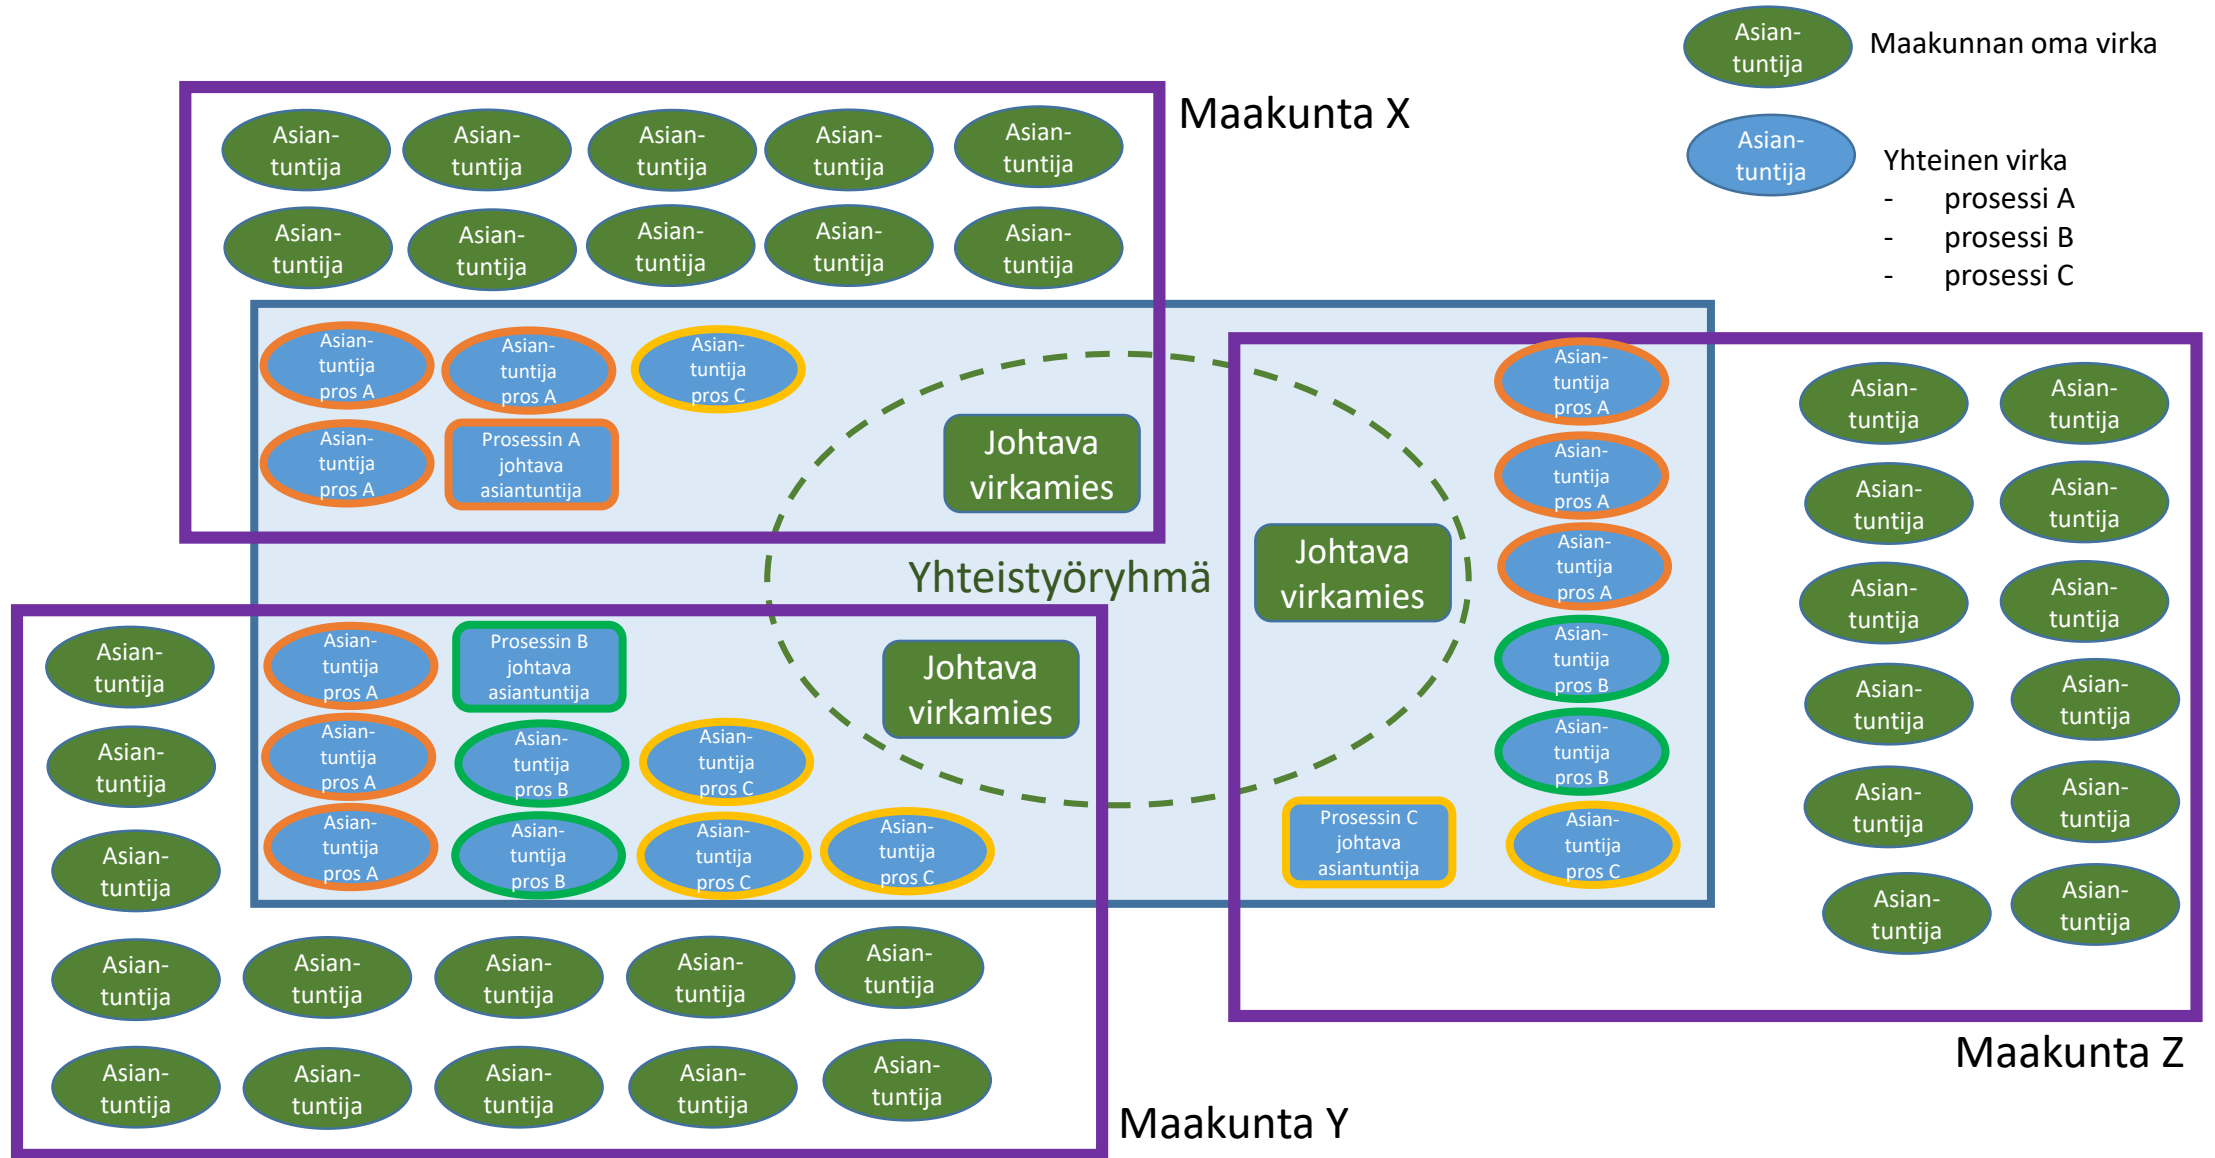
Asiantuntija Maakunnan oma virka

Asiantuntija Yhteinen virka
- prosessi A
- prosessi B
- prosessi C

Maakunta X

Asiantuntija Asiantuntija Asiantuntija Asiantuntija Asiantuntija
Asiantuntija Asiantuntija Asiantuntija Asiantuntija Asiantuntija

Asiantuntija pros A
Asiantuntija pros A
Asiantuntija pros C
Asiantuntija pros A
Prosessin A johtava asiantuntija
Johtava virkamies

Yhteistyöryhmä

Johtava virkamies

Asiantuntija pros A
Asiantuntija pros A
Asiantuntija pros A
Asiantuntija pros B
Asiantuntija pros B
Prosessin C johtava asiantuntija
Asiantuntija pros C

Asiantuntija Asiantuntija
Asiantuntija Asiantuntija
Asiantuntija Asiantuntija
Asiantuntija Asiantuntija
Asiantuntija Asiantuntija
Asiantuntija Asiantuntija

Asiantuntija
Asiantuntija
Asiantuntija

Asiantuntija pros A
Prosessin B johtava asiantuntija
Johtava virkamies
Asiantuntija pros A
Asiantuntija pros B
Asiantuntija pros C
Asiantuntija pros A
Asiantuntija pros B
Asiantuntija pros C
Asiantuntija pros C

Asiantuntija Asiantuntija Asiantuntija Asiantuntija Asiantuntija
Asiantuntija Asiantuntija Asiantuntija Asiantuntija Asiantuntija

Maakunta Z

Maakunta Y